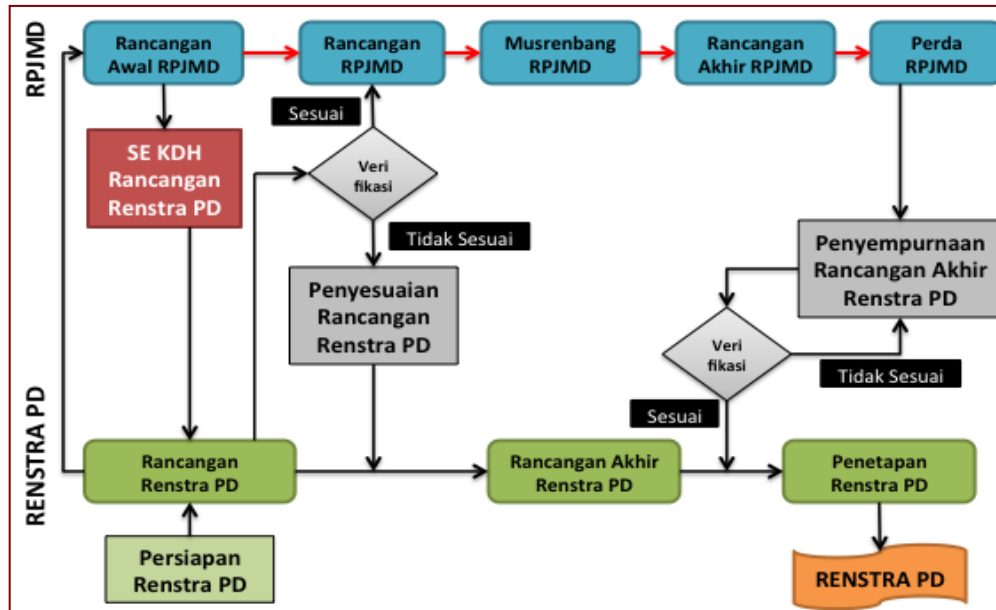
RPJMD

Rancangan Awal RPJMD

Rancangan RPJMD

Musrenbang RPJMD

Rancangan Akhir RPJMD

Perda RPJMD

Sesuai

SE KDH Rancangan Renstra PD

Veri fikasi

Tidak Sesuai

Penyesuaian Rancangan Renstra PD

Penyempurnaan Rancangan Akhir Renstra PD

Veri fikasi

Tidak Sesuai

Sesuai

RENSTRA PD

Rancangan Renstra PD

Rancangan Akhir Renstra PD

Penetapan Renstra PD

Persiapan Renstra PD

RENSTRA PD